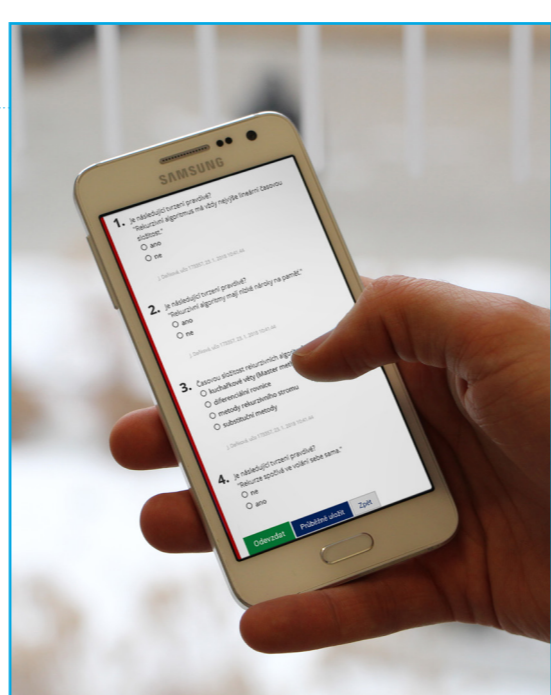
SAMSUNG

1. Je následující tvrzení pravdivé?
"Rekurzivní algoritmus má vždy nejhůře lineární časovou složitost."
ano
ne

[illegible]

2. Je následující tvrzení pravdivé?
"Rekurzivní algoritmy mají nízké nároky na paměť."
ano
ne

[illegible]

3. Časovou složitost rekurzivních algo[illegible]
kuchařkové věty (Master met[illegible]
diferenciální rovnice
metody rekurzivního stromu
substituční metody

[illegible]

4. Je následující tvrzení pravdivé?
"Rekurze spočívá ve volání sebe sama."
ne
ano

Odevzdat
Průběžně uložit
Zpět